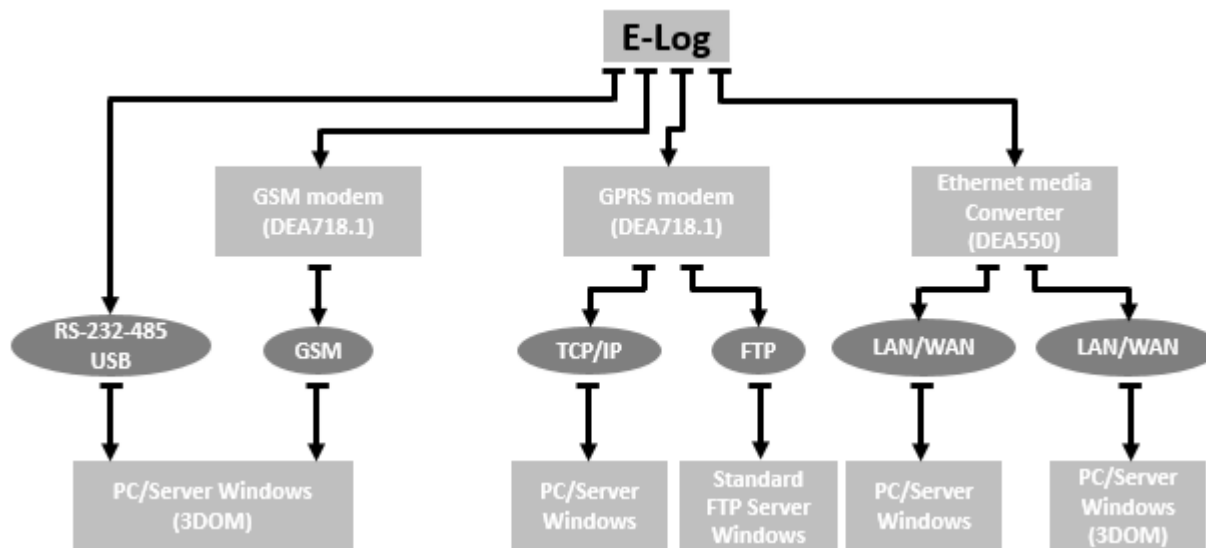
E-Log

GSM modem (DEA718.1)

GPRS modem (DEA718.1)

Ethernet media Converter (DEA550)

RS-232-485 USB

GSM

TCP/IP

FTP

LAN/WAN

LAN/WAN

PC/Server Windows (3DOM)

PC/Server Windows

Standard FTP Server Windows

PC/Server Windows

PC/Server Windows (3DOM)